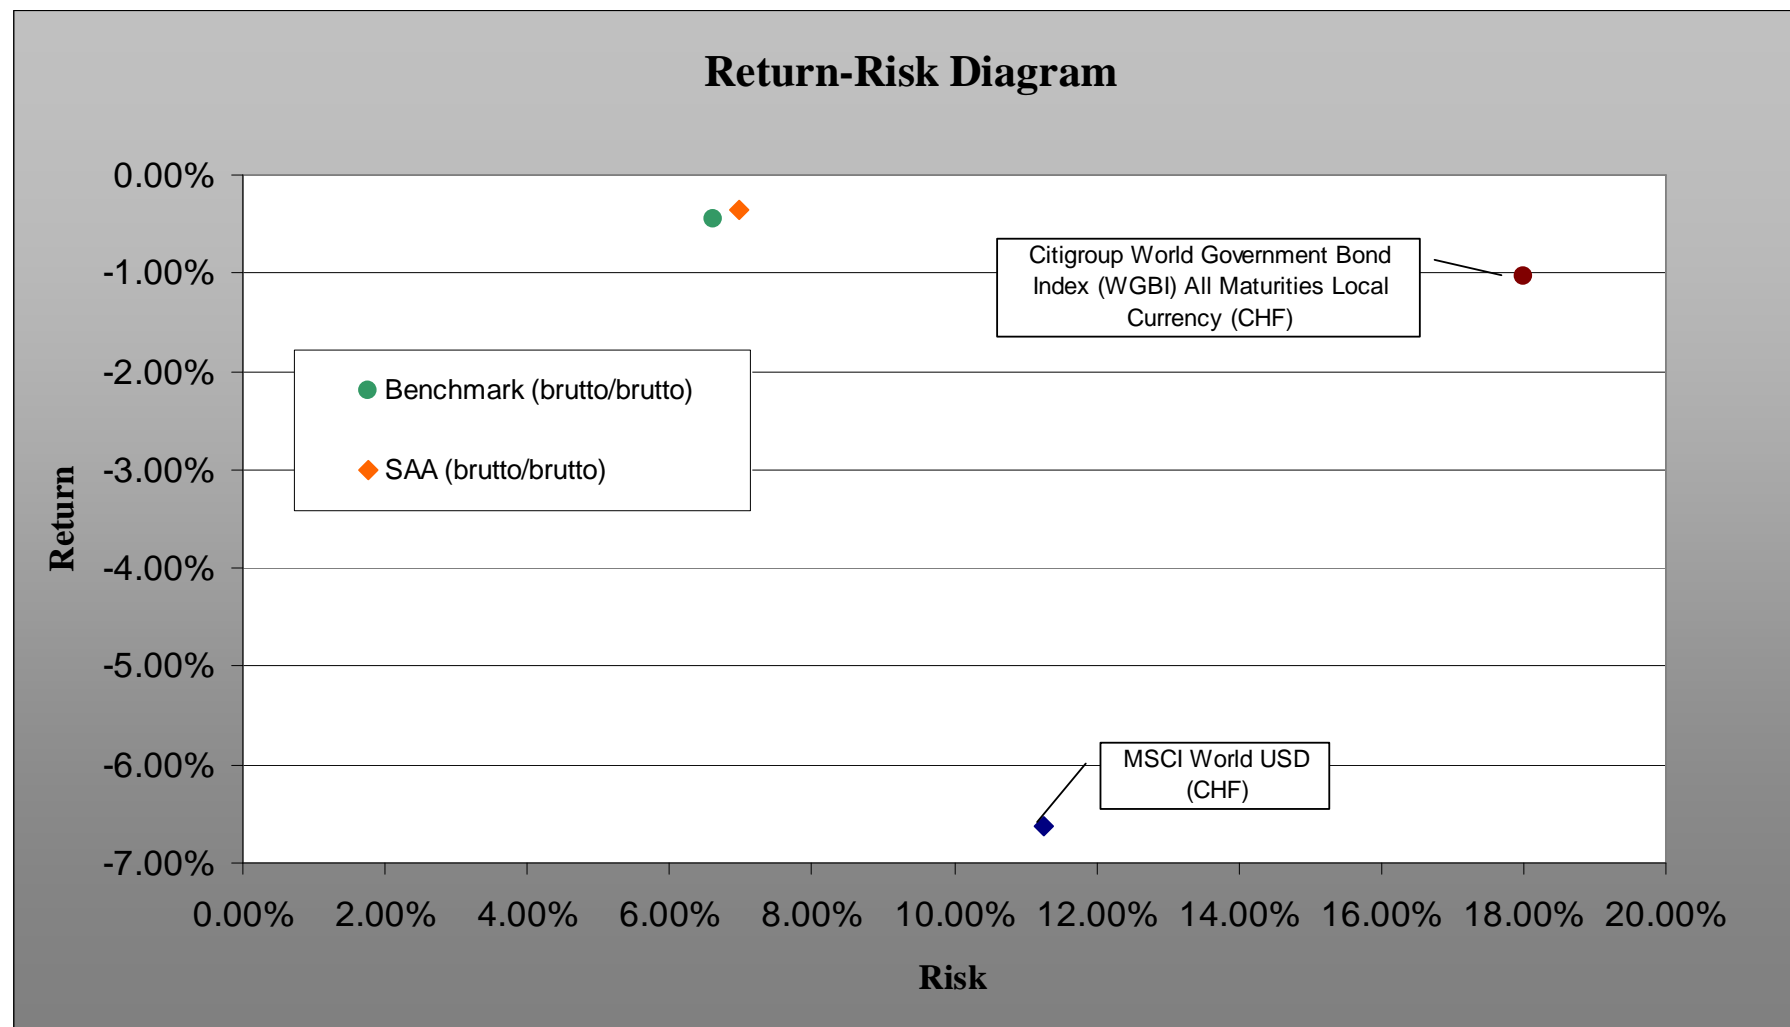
Return-Risk Diagram

Return

0.00%
-1.00%
-2.00%
-3.00%
-4.00%
-5.00%
-6.00%
-7.00%

Citigroup World Government Bond Index (WGBI) All Maturities Local Currency (CHF)

Benchmark (brutto/brutto)

SAA (brutto/brutto)

MSCI World USD (CHF)

0.00% 2.00% 4.00% 6.00% 8.00% 10.00% 12.00% 14.00% 16.00% 18.00% 20.00%

Risk